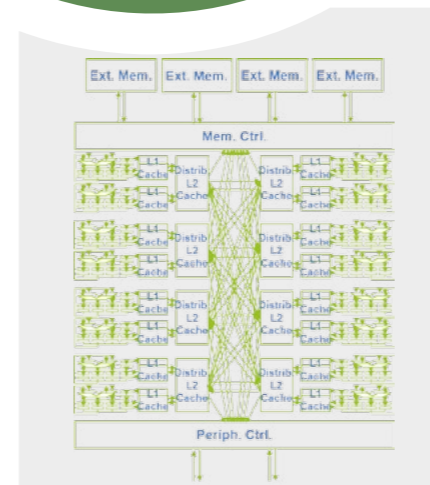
Ext. Mem. Ext. Mem. Ext. Mem. Ext. Mem.

Mem. Ctrl.

L1 Cache
L1 Cache
Distrib L2 Cache
Distrib L2 Cache
L1 Cache
L1 Cache

L1 Cache
L1 Cache
Distrib L2 Cache
Distrib L2 Cache
L1 Cache
L1 Cache

L1 Cache
L1 Cache
Distrib L2 Cache
Distrib L2 Cache
L1 Cache
L1 Cache

L1 Cache
L1 Cache
Distrib L2 Cache
Distrib L2 Cache
L1 Cache
L1 Cache

Periph. Ctrl.